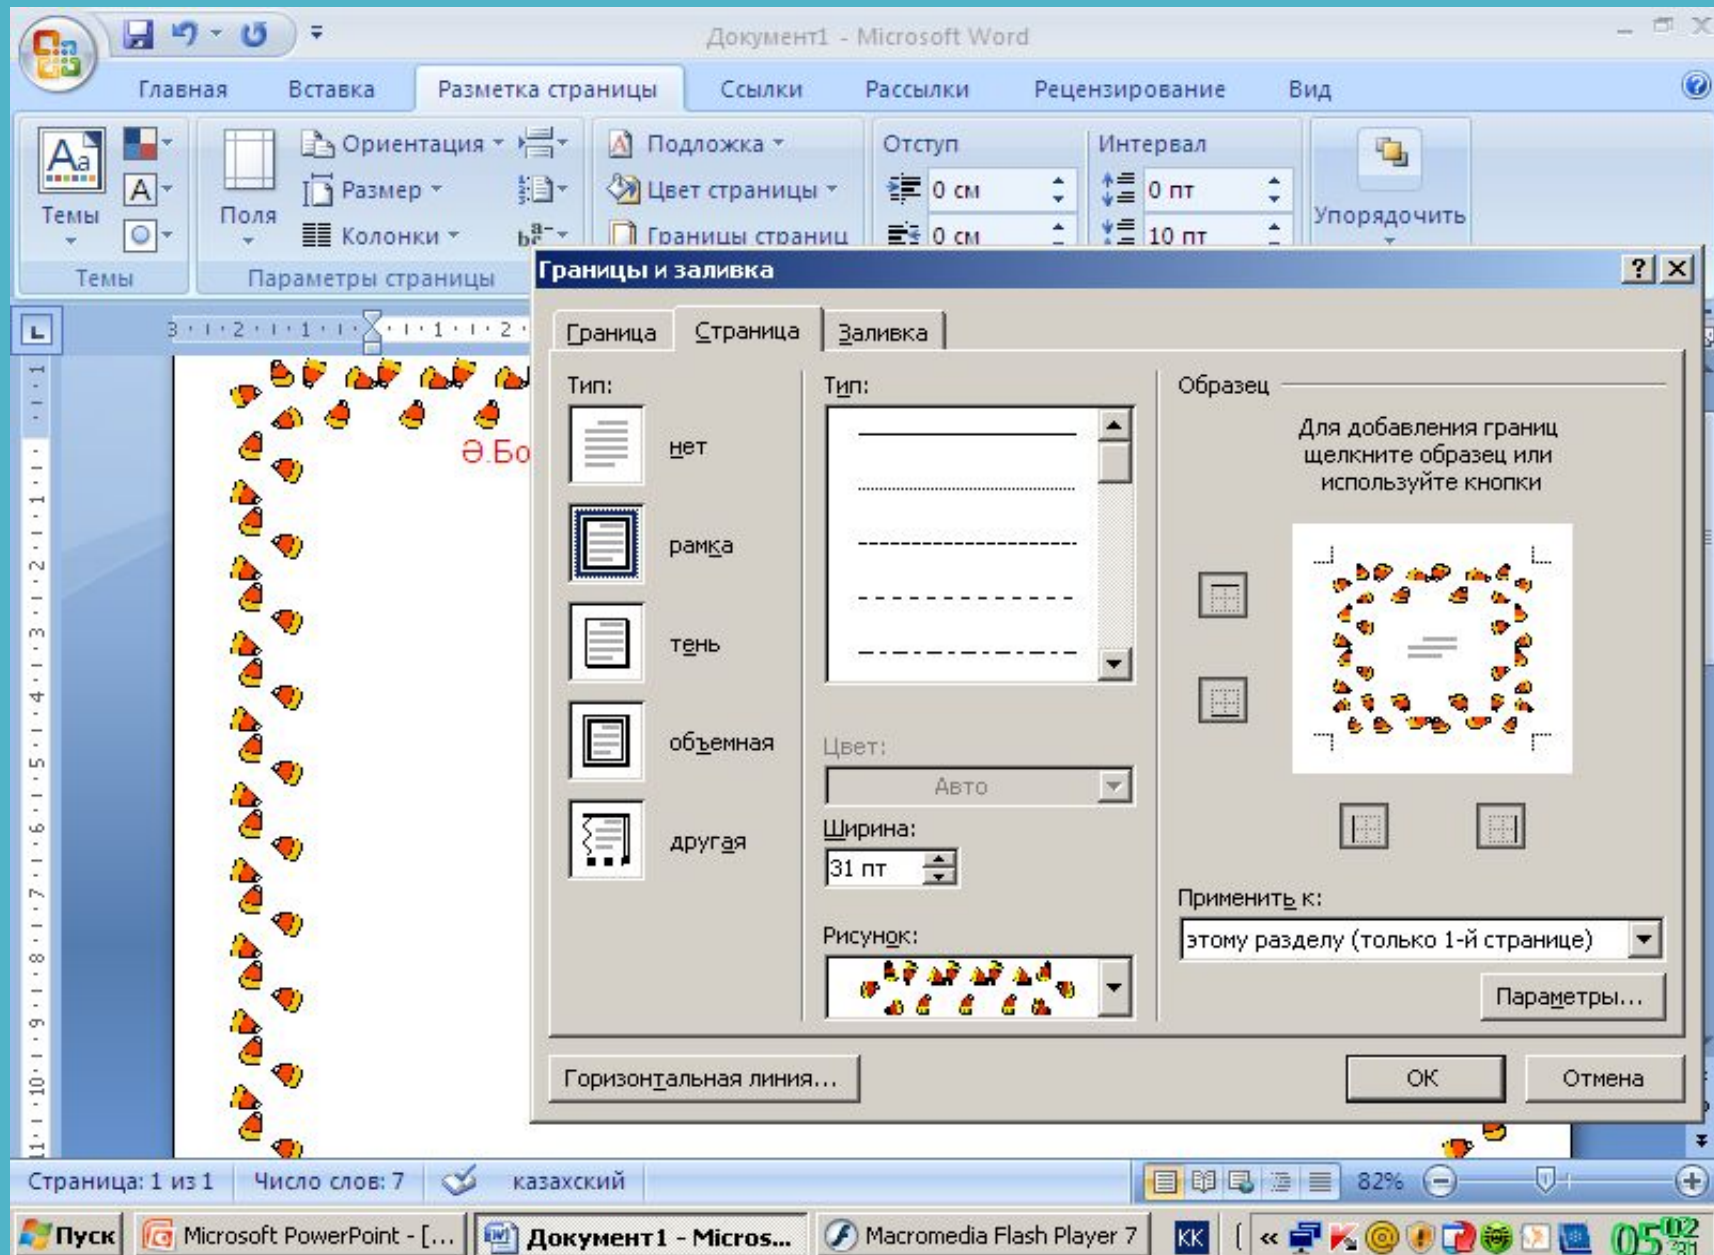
Документ1 - Microsoft Word

Главная Вставка Разметка страницы Ссылки Рассылки Рецензирование Вид

Темы
Поля
Ориентация
Размер
Колонки
Подложка
Цвет страницы
Границы страниц
Отступ
0 см
0 см
Интервал
0 пт
10 пт
Упорядочить
Темы
Параметры страницы

Ә.Бо

Границы и заливка
?
Граница Страница Заливка
Тип:
нет
рамка
тень
объемная
другая
Тип:
Цвет:
Авто
Ширина:
31 пт
Рисунок:
Образец
Для добавления границ щелкните образец или используйте кнопки
Применить к:
этому разделу (только 1-й странице)
Параметры...
Горизонтальная линия...
ОК
Отмена

Страница: 1 из 1 Число слов: 7 казахский 82%

Пуск Microsoft PowerPoint - [... Документ1 - Micros... Macromedia Flash Player 7 КК 05